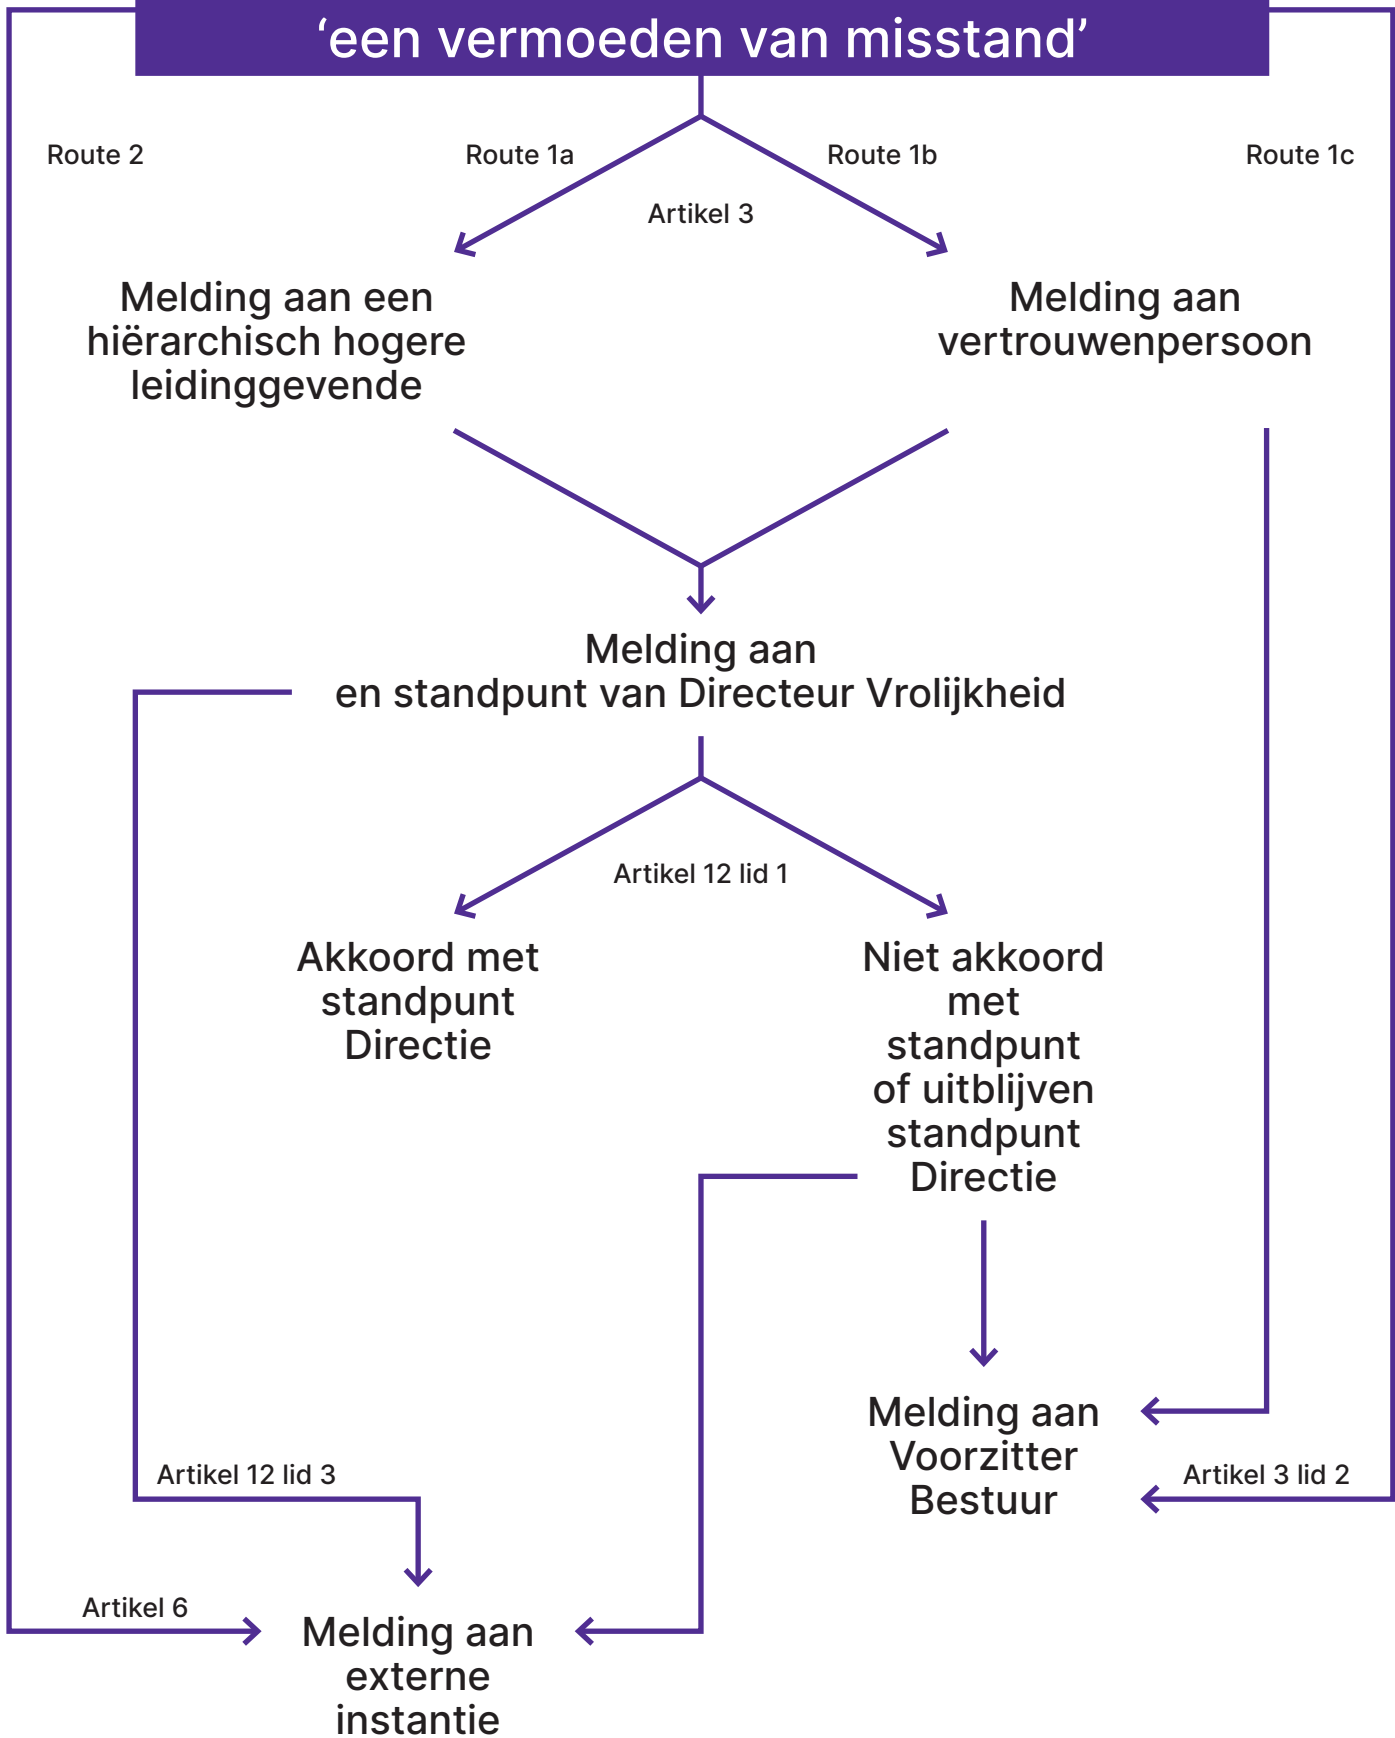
‘een vermoeden van misstand’

Route 2

Route 1a

Route 1b

Route 1c

Artikel 3

Melding aan een hiërarchisch hogere leidinggevende

Melding aan vertrouwenpersoon

Melding aan
en standpunt van Directeur Vrolijkheid

Artikel 12 lid 1

Akkoord met standpunt Directie

Niet akkoord met standpunt of uitblijven standpunt Directie

Melding aan Voorzitter Bestuur

Artikel 12 lid 3

Artikel 3 lid 2

Artikel 6

Melding aan externe instantie